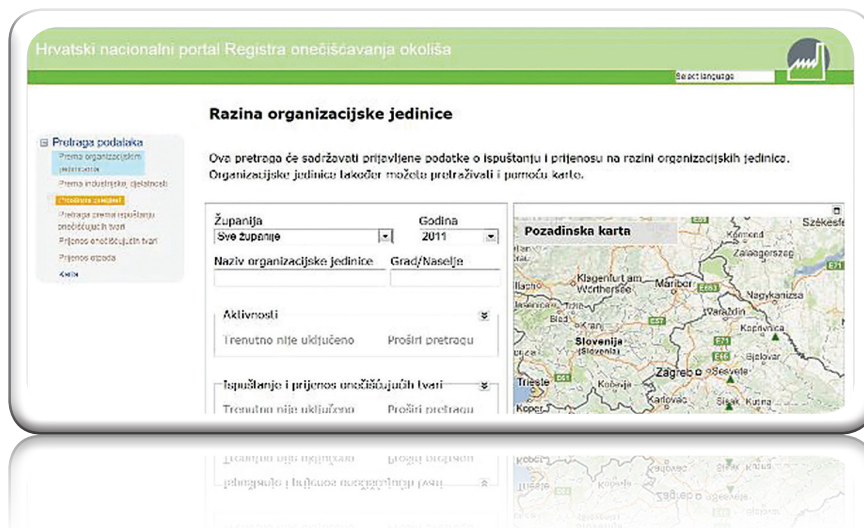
Hrvatski nacionalni portal Registra onečišćavanja okoliša

Select language

Razina organizacijske jedinice

⊟ Pretraga podataka
Prema organizacijskim jedinicama
Prema industrijskoj djelatnosti
Prostorna pretraga
Pretraga prema ispuštanju onečišćujućih tvari
Prijenos onečišćujućih tvari
Prijenos otpada
Kraj

Ova pretraga će sadržavati prijavljene podatke o ispuštanju i prijenosu na razini organizacijskih jedinica. Organizacijske jedinice također možete pretraživati i pomoću karte.

Županija
Sve županije
Godina
2011
Naziv organizacijske jedinice
Grad/Naselje

Aktivnosti
Trenutno nije uključeno
Proširi pretragu

Ispuštanje i prijenos onečišćujućih tvari
Trenutno nije uključeno
Proširi pretragu

Pozadinska karta
Székesfe
Zalaegerszeg
Klagenfurt am Wörthersee
Maribor
Nagykanizsa
Varaždin
Koprivnica
Slovenija (Slovenia)
Bjelovar
Zagreb
Trieste
Karlovac
Sisak
Koper